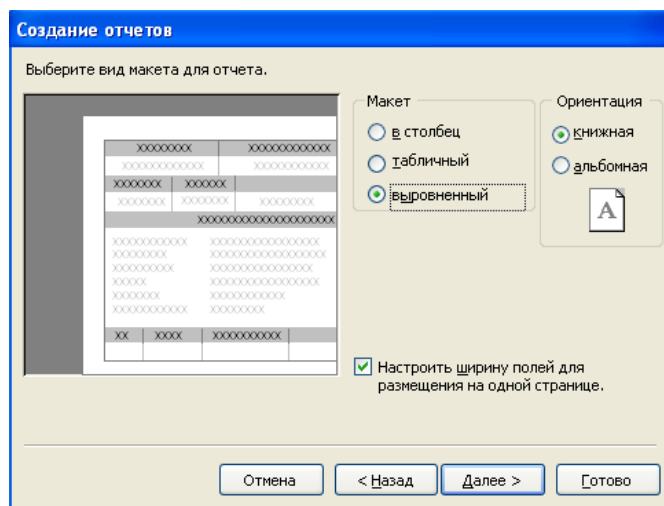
Создание отчетов

Выберите вид макета для отчета.

XXXXXXXX XXXXXXXXXXXX
XXXXXXXXXXXX XXXXXXXXXXX
XXXXXXX XXXXXX
XXXXXXX XXXXXXX XXXXXXXX
XXXXXXXXXXXXXXXXXXXXX
XXXXXXXXXXX XXXXXXXXXXXXXXXX
XXXXXXXX XXXXXXXXXXXXXXXXX
XXXXXXXXX XXXXXXXXXXXXXXX
XXXXX XXXXXXXXXXXXXXXX
XXXXXXX XXXXXXXXXXXX
XXXXXXXXXXX XXXXXXXX
XX XXXX XXXXXXXXXX

Макет
в столбец
табличный
выровненный

Ориентация
книжная
альбомная

A

Настроить ширину полей для размещения на одной странице.

Отмена
< Назад
Далее >
Готово